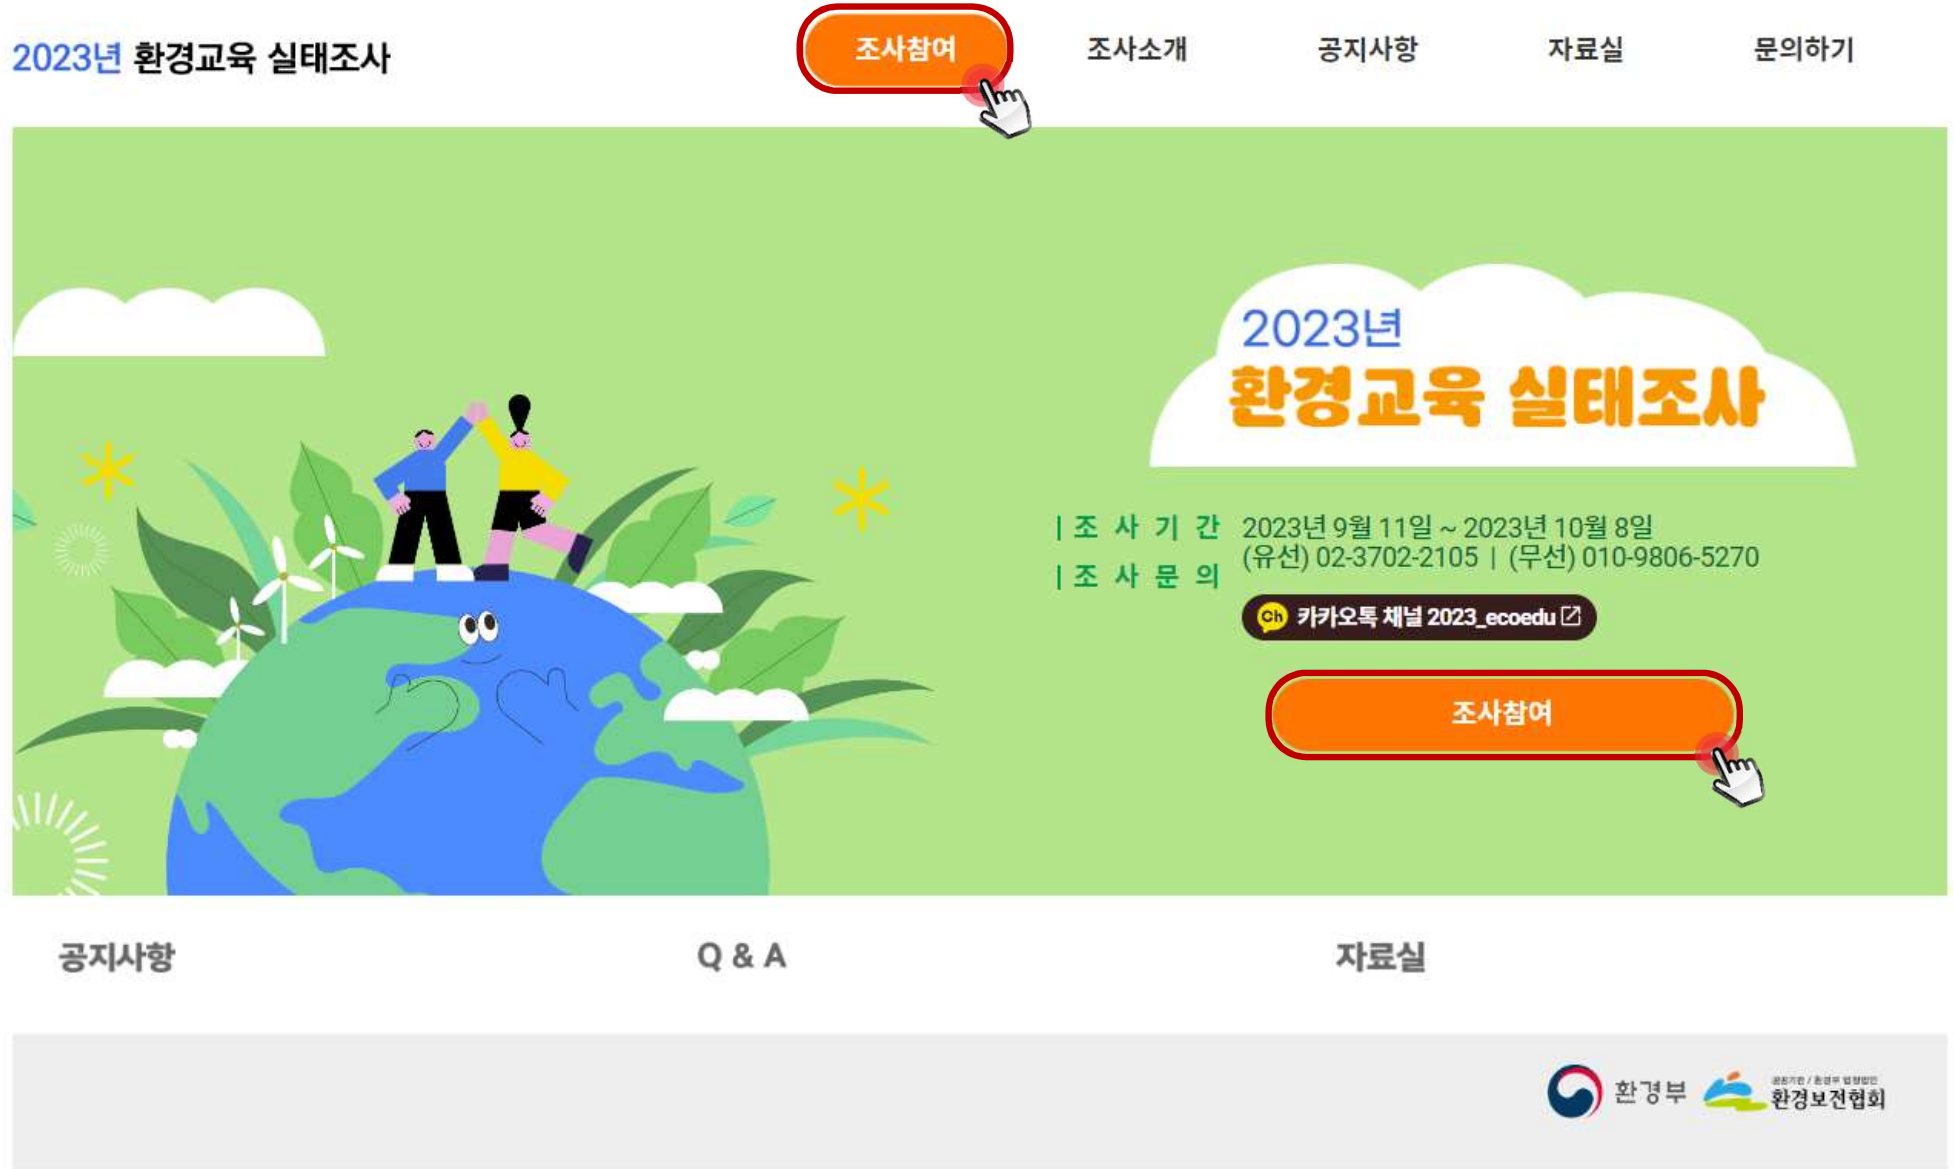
2023년 환경교육 실태조사

조사참여 조사소개 공지사항 자료실 문의하기

2023년
환경교육 실태조사

| 조 사 기 간 2023년 9월 11일 ~ 2023년 10월 8일
| 조 사 문 의 (유선) 02-3702-2105 | (무선) 010-9806-5270

Ch 카카오톡 채널 2023_ecoedu

조사참여

공지사항 Q & A 자료실

환경부 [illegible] 환경보전협회